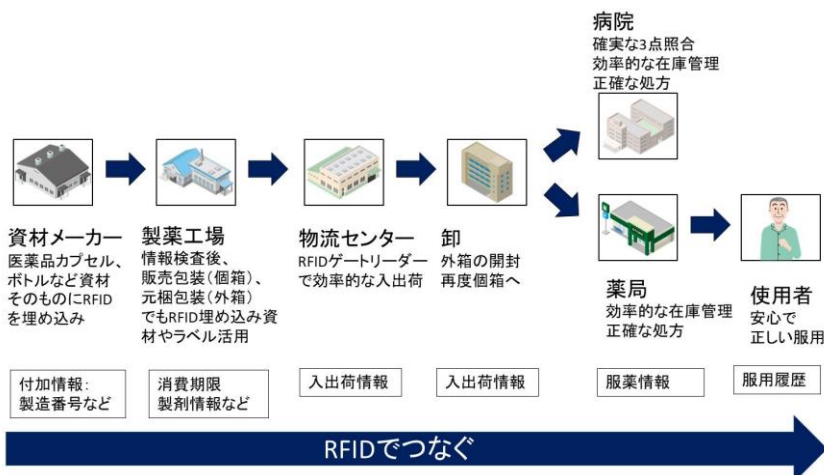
病院
確実な3点照合
効率的な在庫管理
正確な処方

資材メーカー
医薬品カプセル、ボトルなど資材そのものにRFIDを埋め込み

製薬工場
情報検査後、販売包装（個箱）、元梱包装（外箱）でもRFID埋め込み資材やラベル活用

物流センター
RFIDゲートリーダーで効率的な入出荷

卸
外箱の開封
再度個箱へ

薬局
効率的な在庫管理
正確な処方

使用者
安心で
正しい服用

付加情報：
製造番号など

消費期限
製剤情報など

入出荷情報

入出荷情報

服薬情報

服用履歴

RFIDでつなぐ